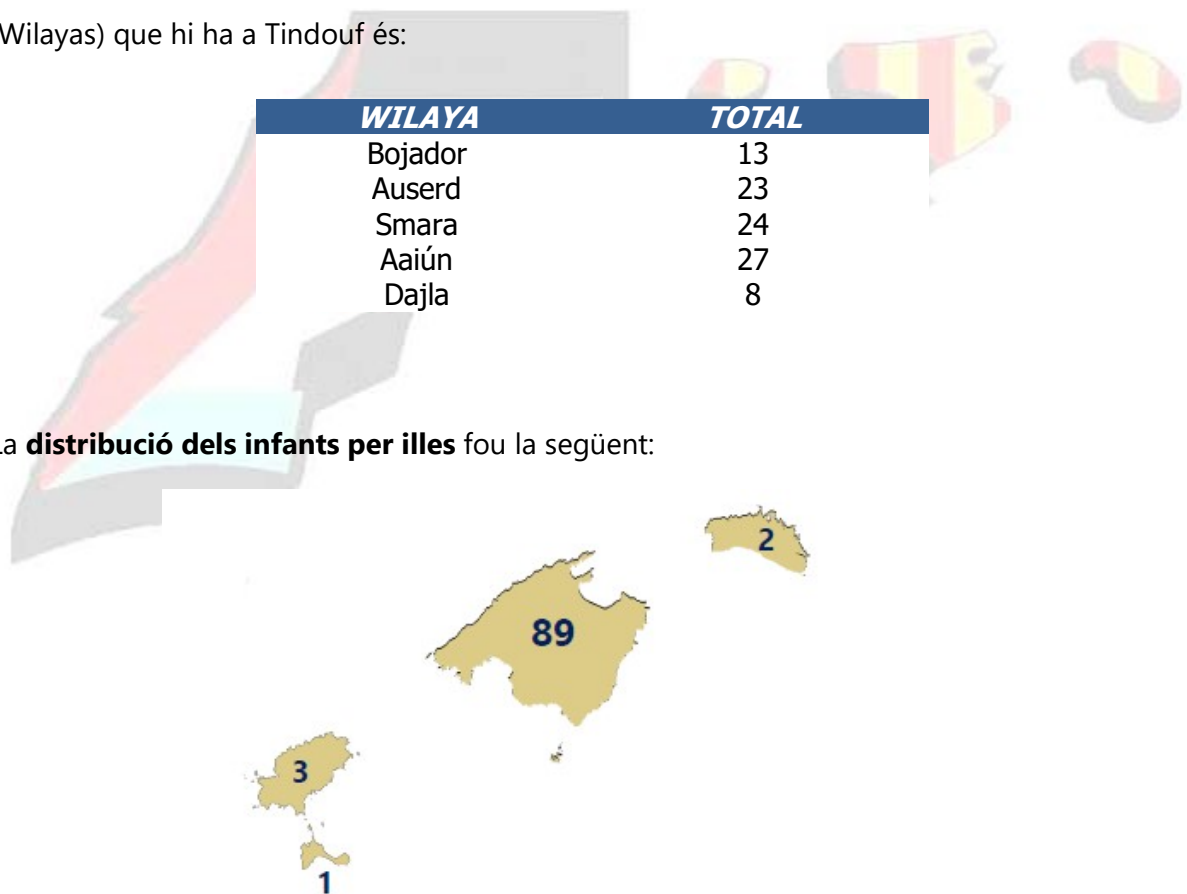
Wilayas) que hi ha a Tindouf és:

| *WILAYA* | *TOTAL* |
|---|---|
| Bojador | 13 |
| Auserd | 23 |
| Smara | 24 |
| Aaiún | 27 |
| Dajla | 8 |

La **distribució dels infants per illes** fou la següent:

2

89

3

1